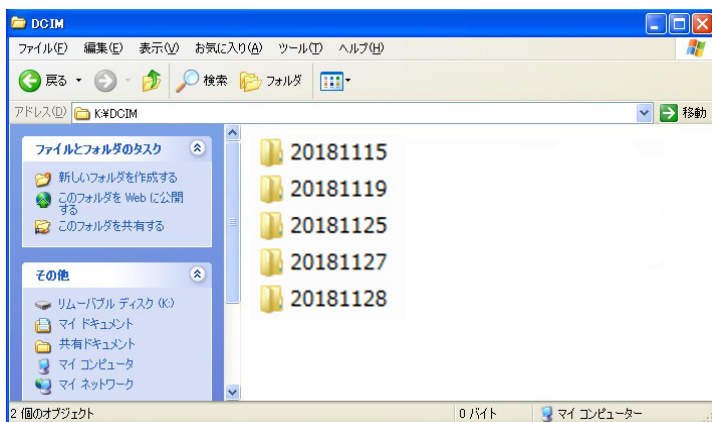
DCIM

ファイル(F) 編集(E) 表示(V) お気に入り(A) ツール(T) ヘルプ(H)

戻る 検索 フォルダ

アドレス(D) K:¥DCIM 移動

ファイルとフォルダのタスク

新しいフォルダを作成する
このフォルダを Web に公開する
このフォルダを共有する

その他

リムーバブル ディスク (K:)
マイ ドキュメント
共有ドキュメント
マイ コンピュータ
マイ ネットワーク

20181115
20181119
20181125
20181127
20181128

2 個のオブジェクト 0 バイト マイ コンピューター